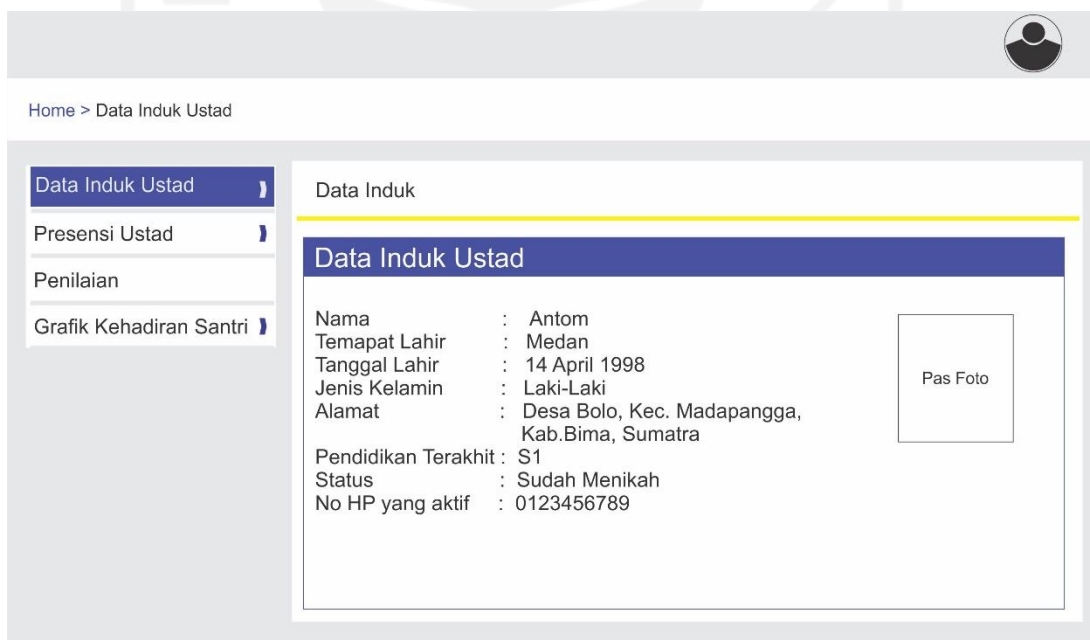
Home > Data Induk Ustad

Data Induk Ustad
Presensi Ustad
Penilaian
Grafik Kehadiran Santri

Data Induk

Data Induk Ustad

| | |
|---|---|
| Nama | : Antom |
| Temapat Lahir | : Medan |
| Tanggal Lahir | : 14 April 1998 |
| Jenis Kelamin | : Laki-Laki |
| Alamat | : Desa Bolo, Kec. Madapangga, Kab.Bima, Sumatra |
| Pendidikan Terakhit | : S1 |
| Status | : Sudah Menikah |
| No HP yang aktif | : 0123456789 |

Pas Foto